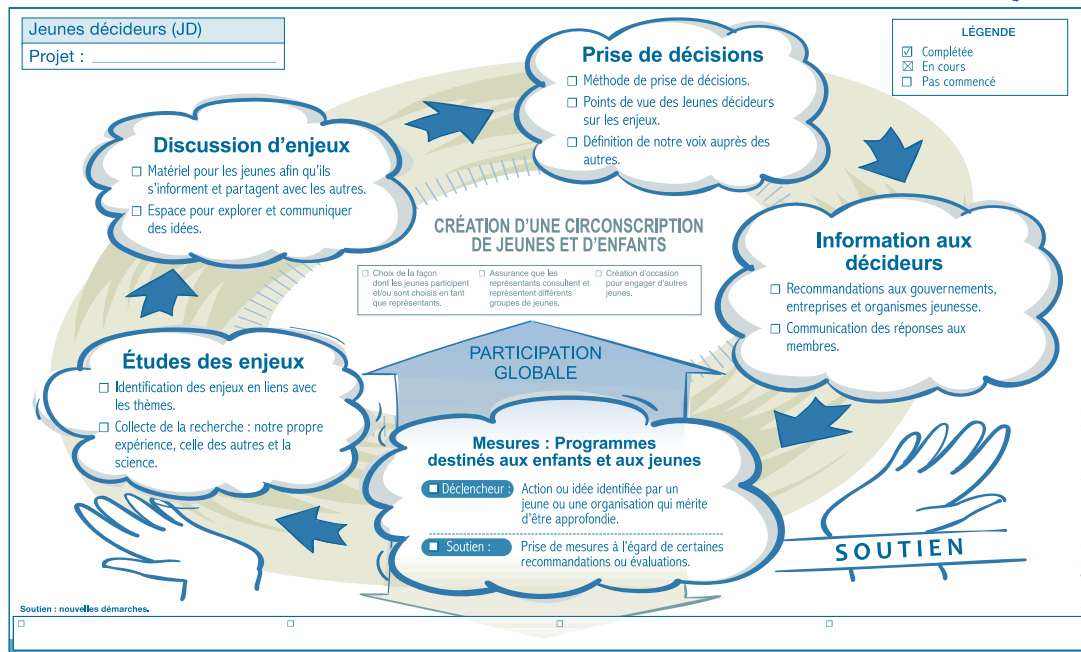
Jeunes décideurs (JD)

Projet : ______________________

LÉGENDE
☑ Complétée
☒ En cours
☐ Pas commencé

Prise de décisions
☐ Méthode de prise de décisions.
☐ Points de vue des Jeunes décideurs sur les enjeux.
☐ Définition de notre voix auprès des autres.

Discussion d'enjeux
☐ Matériel pour les jeunes afin qu'ils s'informent et partagent avec les autres.
☐ Espace pour explorer et communiquer des idées.

CRÉATION D'UNE CIRCONSCRIPTION DE JEUNES ET D'ENFANTS

☐ Choix de la façon dont les jeunes participent et/ou sont choisis en tant que représentants.
☐ Assurance que les représentants consultent et représentent différents groupes de jeunes.
☐ Création d'occasion pour engager d'autres jeunes.

Information aux décideurs
☐ Recommandations aux gouvernements, entreprises et organismes jeunesse.
☐ Communication des réponses aux membres.

PARTICIPATION GLOBALE

Études des enjeux
☐ Identification des enjeux en liens avec les thèmes.
☐ Collecte de la recherche : notre propre expérience, celle des autres et la science.

Mesures : Programmes destinés aux enfants et aux jeunes
☐ Déclencheur : Action ou idée identifiée par un jeune ou une organisation qui mérite d'être approfondie.
☐ Soutien : Prise de mesures à l'égard de certaines recommandations ou évaluations.

SOUTIEN

Soutien : nouvelles démarches.
☐ ☐ ☐ ☐